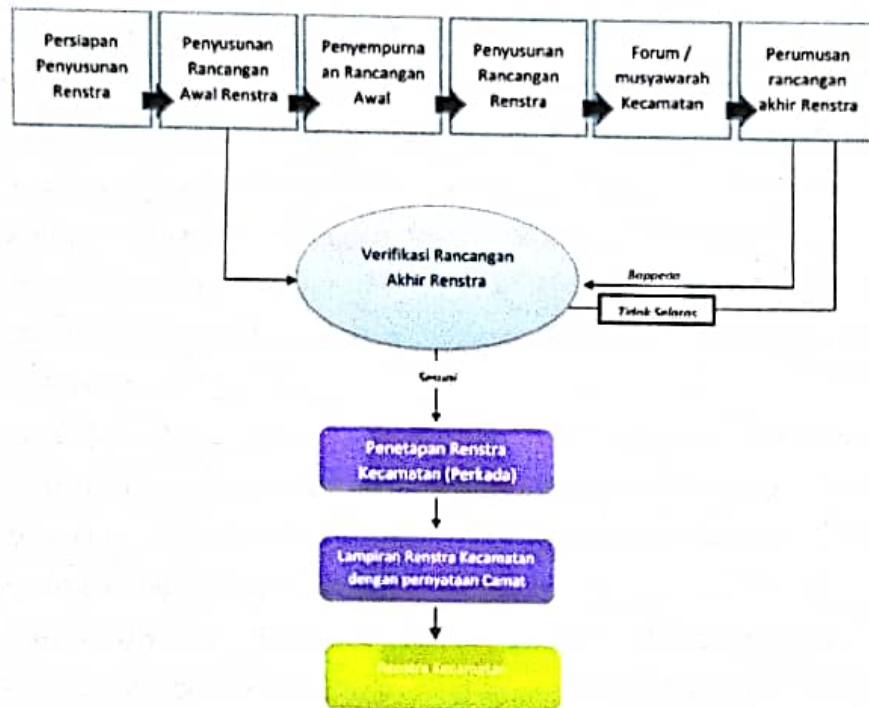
Persiapan Penyusunan Renstra

Penyusunan Rancangan Awal Renstra

Penyempurna an Rancangan Awal

Penyusunan Rancangan Renstra

Forum / musyawarah Kecamatan

Perumusan rancangan akhir Renstra

Verifikasi Rancangan Akhir Renstra

Bappeda

Tidak Selaras

Sesuai

Penetapan Renstra Kecamatan (Perkada)

Lampiran Renstra Kecamatan dengan pernyataan Camat

Renstra Kecamatan